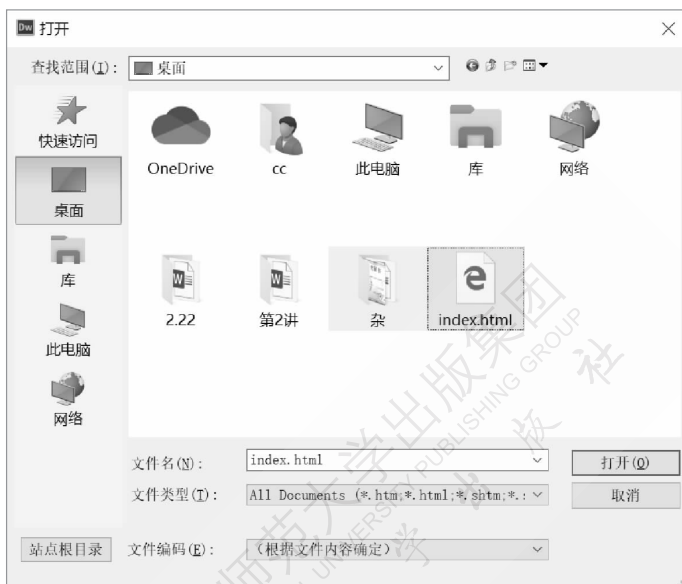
Dw 打开

查找范围(I): 桌面

快速访问

桌面

库

此电脑

网络

OneDrive

cc

此电脑

库

网络

2.22

第2讲

杂

index.html

文件名(N): index.html

文件类型(T): All Documents (*.htm;*.html;*.shtm;*.:

打开(O)

取消

站点根目录

文件编码(E): (根据文件内容确定)

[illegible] UNIVERSITY PUBLISHING GROUP